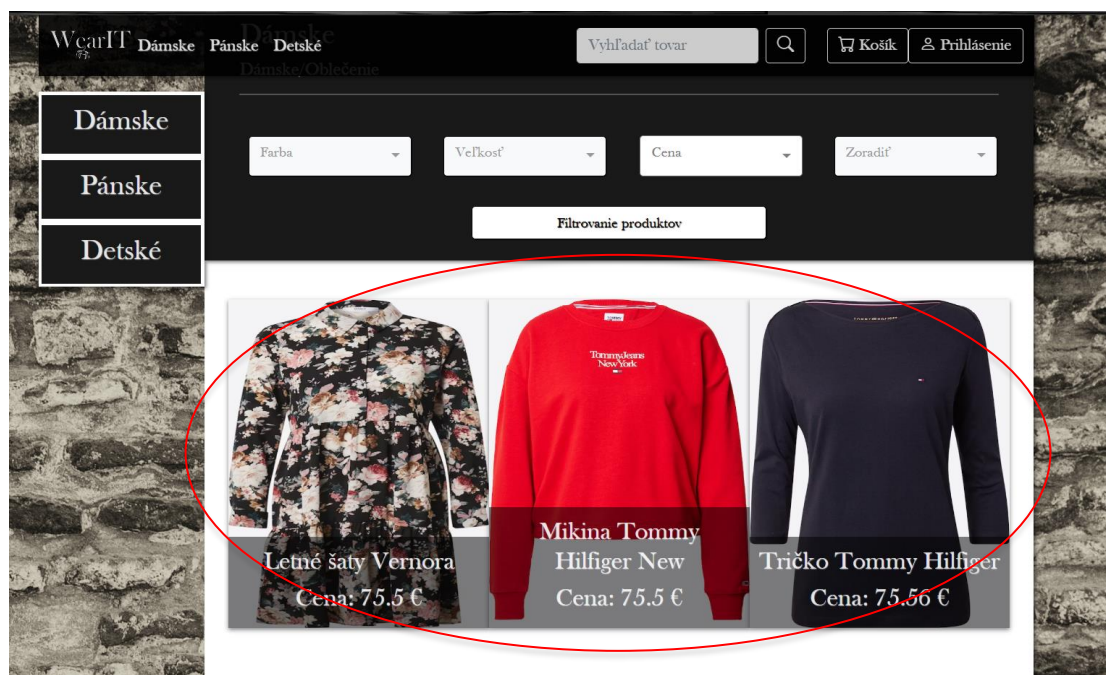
WearIT Dámske Pánske Detské

Dámske
Dámske/Oblečenie

Vyhľadať tovar

Košík

Prihlásenie

Dámske

Pánske

Detské

Farba

Veľkosť

Cena

Zoradiť

Filtrovanie produktov

Tommy Jeans New York

Letné šaty Vernora
Cena: 75.5 €

Mikina Tommy Hilfiger New
Cena: 75.5 €

Tričko Tommy Hilfiger
Cena: 75.56 €